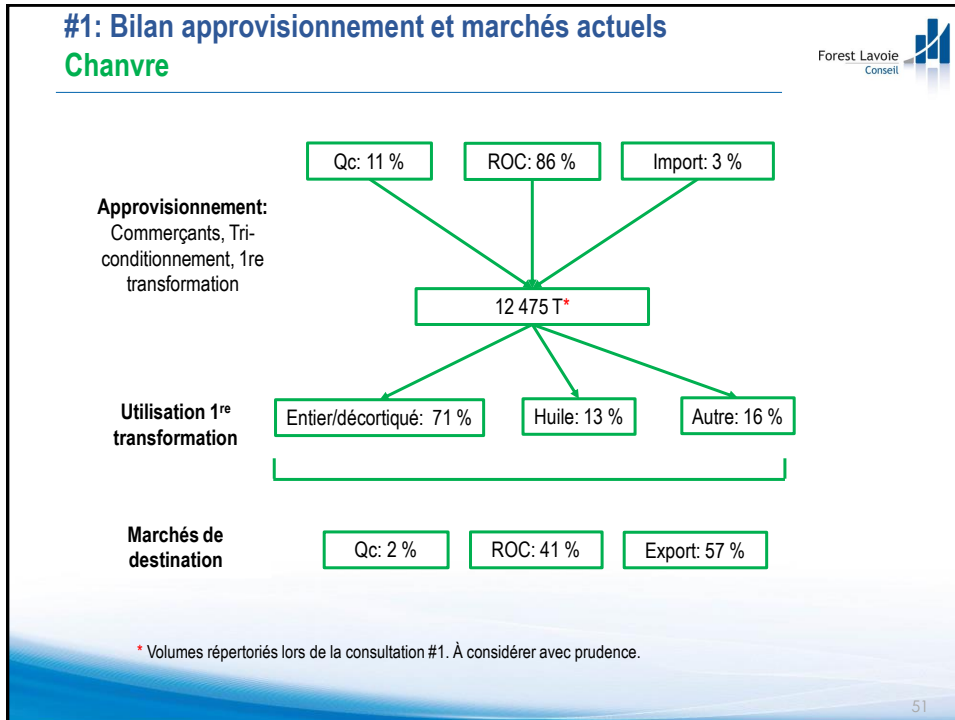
#1: Bilan approvisionnement et marchés actuels
Chanvre

Forest Lavoie Conseil

Qc: 11 %
ROC: 86 %
Import: 3 %

Approvisionnement: Commerçants, Tri-conditionnement, 1re transformation

12 475 T*

Utilisation 1re transformation

Entier/décortiqué: 71 %
Huile: 13 %
Autre: 16 %

Marchés de destination

Qc: 2 %
ROC: 41 %
Export: 57 %

* Volumes répertoriés lors de la consultation #1. À considérer avec prudence.

51